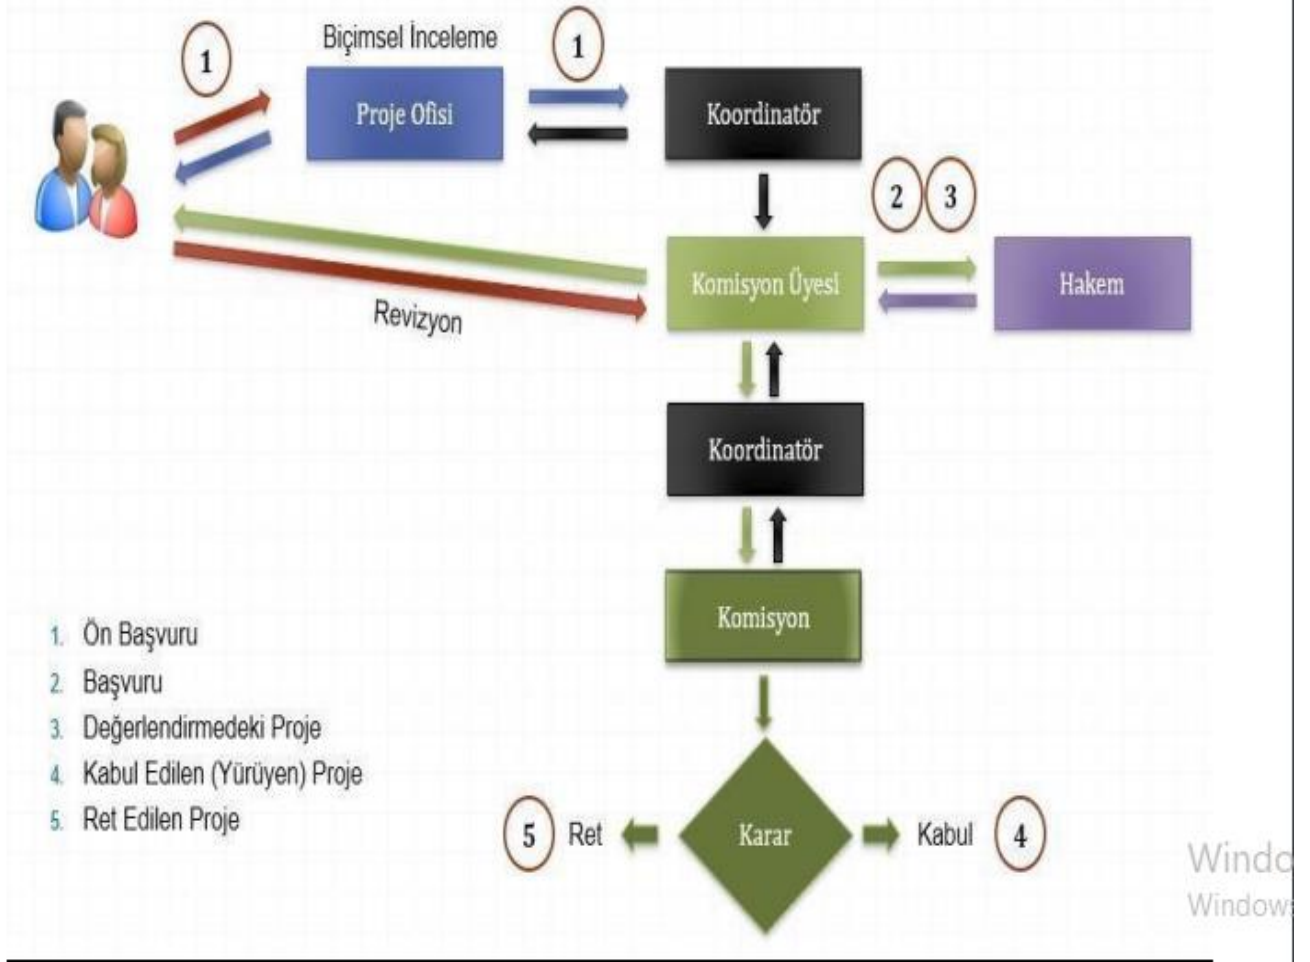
1

Biçimsel İnceleme

Proje Ofisi

1

Koordinatör

2

3

Komisyon Üyesi

Hakem

Revizyon

Koordinatör

Komisyon

1. Ön Başvuru
2. Başvuru
3. Değerlendirmedeki Proje
4. Kabul Edilen (Yürüyen) Proje
5. Ret Edilen Proje

5

Ret

Karar

Kabul

4

Windo
Window